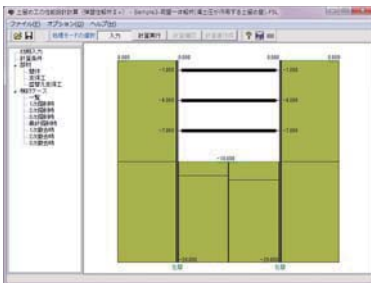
土留め工の性能設計計算 (弾塑性解析Ⅱ+) - Sample3-両壁一体解析(偏土圧が作用する土留め壁).F5L
ファイル(F) オプション(O) ヘルプ(H)
解析ケースの選択 入力 計算実行 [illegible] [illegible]
初期入力
計算条件
部材
壁体
支保工
壁壁元段設工
検討ケース
一覧
1次掘削時
2次掘削時
3次掘削時
最終掘削時
1次撤去時
2次撤去時
3次撤去時
0.000
0.000
-1.000
-1.000
-4.000
-4.000
-7.000
-7.000
-10.000
-20.000
-20.000
左壁
右壁